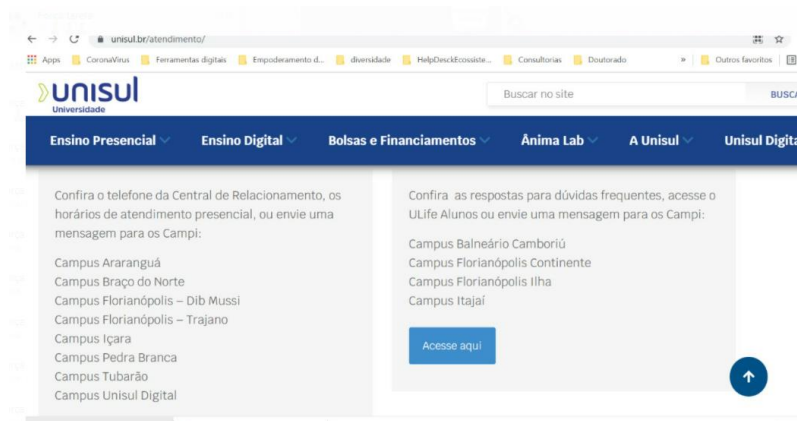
unisul.br/atendimento/

Apps CoronaVirus Ferramentas digitais Empoderamento d... diversidade HelpDesckEcossiste... Consultorias Doutorado » Outros favoritos

unisul
Universidade

Buscar no site
BUSCA

Ensino Presencial Ensino Digital Bolsas e Financiamentos Ânima Lab A Unisul Unisul Digita

Confira o telefone da Central de Relacionamento, os horários de atendimento presencial, ou envie uma mensagem para os Campi:

Campus Araranguá
Campus Braço do Norte
Campus Florianópolis – Dib Mussi
Campus Florianópolis – Trajano
Campus Içara
Campus Pedra Branca
Campus Tubarão
Campus Unisul Digital

Confira as respostas para dúvidas frequentes, acesse o ULife Alunos ou envie uma mensagem para os Campi:

Campus Balneário Camboriú
Campus Florianópolis Continente
Campus Florianópolis Ilha
Campus Itajaí

Acesse aqui